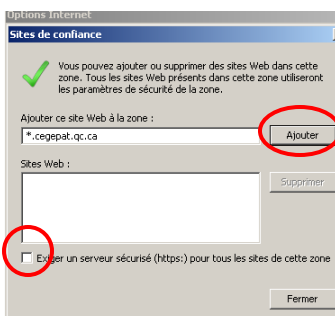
Options Internet

Sites de confiance

Vous pouvez ajouter ou supprimer des sites Web dans cette zone. Tous les sites Web présents dans cette zone utiliseront les paramètres de sécurité de la zone.

Ajouter ce site Web à la zone :

*.cegepat.qc.ca

Ajouter

Sites Web :

Supprimer

Exiger un serveur sécurisé (https:) pour tous les sites de cette zone

Fermer